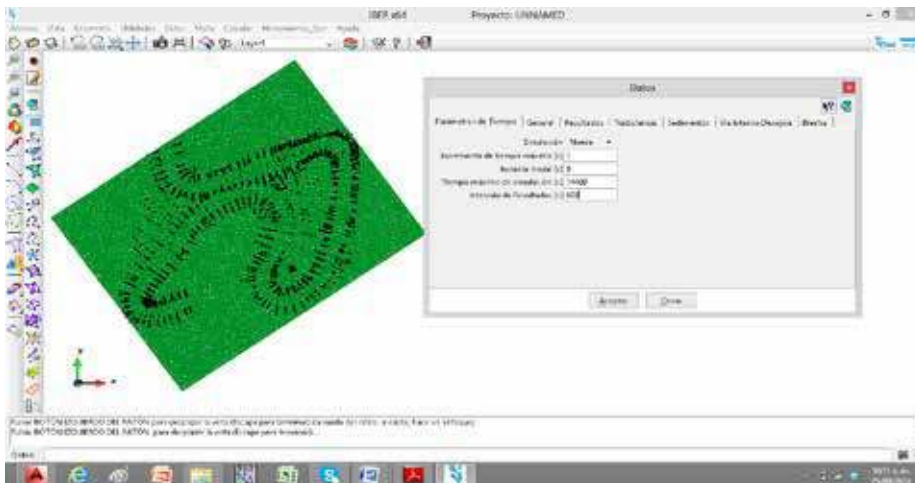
IBER x64 Proyecto: UNNAMED

Datos

Parametros de Tiempo | General | Resultados | Turbulencia | Sedimentos | Viscosidad Decidua | Brecha

Simulación Nueva
Incremento de tiempo máximo (s) 1
Instante inicial (s) 0
Tiempo máximo de simulación (s) 14400
Intervalo de Resultados (s) 600

Aceptar Cerrar

Pulse BOTON IZQUIERDO DEL RATON para desplazar la ventana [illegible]
Pulse BOTON IZQUIERDO DEL RATON para desplazar la ventana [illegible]